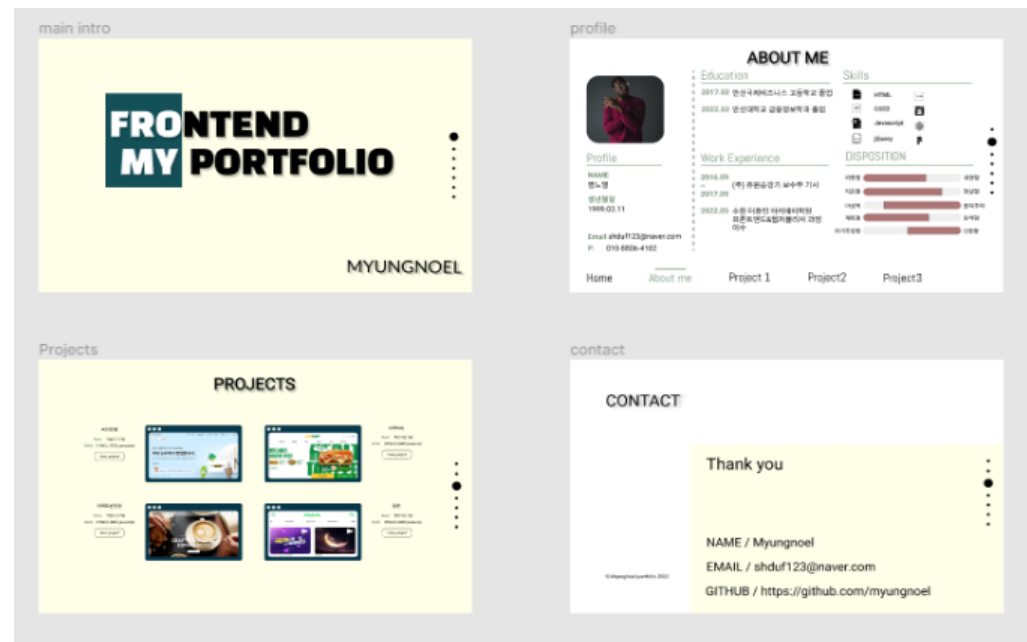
main intro

FRONTEND
MY PORTFOLIO

MYUNGNOEL

profile

ABOUT ME

Education
2017.02 안산국제비즈니스 고등학교 졸업
2022.02 안산대학교 금융정보학과 졸업

Skills
HTML
CSS3
Javascript
jQuery

Profile
NAME
명노엘
생년월일
1998.02.11

Work Experience
2016.09 ~ 2017.05 (주)유원승강기 보수부 기사
2022.05 수원 더조은 아카데미학원 프론트엔드&웹퍼블리셔 과정 이수

DISPOSITION

Email shduf123@naver.com
P. 010-8806-4102

Home About me Project 1 Project2 Project3

Projects

PROJECTS

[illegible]

contact

CONTACT

Thank you

NAME / Myungnoel
EMAIL / shduf123@naver.com
GITHUB / https://github.com/myungnoel

©Myungnoel portfolio 2022